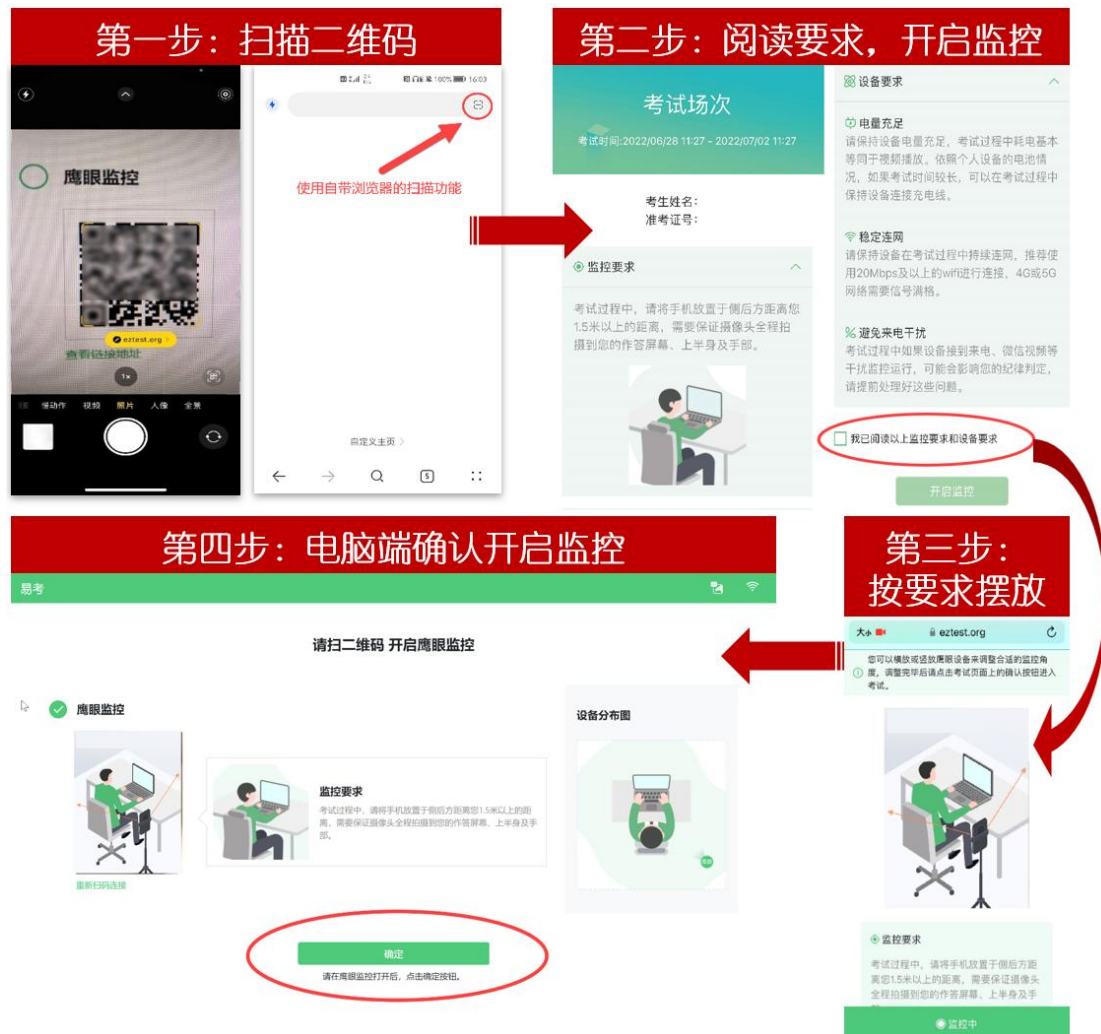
第一步：扫描二维码

鹰眼监控

eztest.org

查看链接地址

1×

慢动作 视频 照片 人像 全景

使用自带浏览器的扫描功能

自定义主页

第二步：阅读要求，开启监控

考试场次

考试时间:2022/06/28 11:27 - 2022/07/02 11:27

考生姓名：
准考证号：

监控要求

考试过程中，请将手机放置于侧后方距离您1.5米以上的距离，需要保证摄像头全程拍摄到您的作答屏幕、上半身及手部。

设备要求

电量充足
请保持设备电量充足，考试过程中耗电基本等同于视频播放。依照个人设备的电池情况，如果考试时间较长，可以在考试过程中保持设备连接充电线。

稳定连网
请保持设备在考试过程中持续连网，推荐使用20Mbps及以上的wifi进行连接，4G或5G网络需要信号满格。

避免来电干扰
考试过程中如果设备接到来电、微信视频等干扰监控运行，可能会影响您的纪律判定，请提前处理好这些问题。

我已阅读以上监控要求和设备要求

开启监控

第四步：电脑端确认开启监控

易考

请扫二维码 开启鹰眼监控

鹰眼监控

重新扫码连接

监控要求
考试过程中，请将手机放置于侧后方距离您1.5米以上的距离，需要保证摄像头全程拍摄到您的作答屏幕、上半身及手部。

设备分布图

确定

请在鹰眼监控打开后，点击确定按钮。

第三步：按要求摆放

大小 eztest.org

您可以横放或竖放鹰眼设备来调整合适的监控角度，调整完毕后请点击考试页面上的确认按钮进入考试。

监控要求

考试过程中，请将手机放置于侧后方距离您1.5米以上的距离，需要保证摄像头全程拍摄到您的作答屏幕、上半身及手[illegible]

监控中